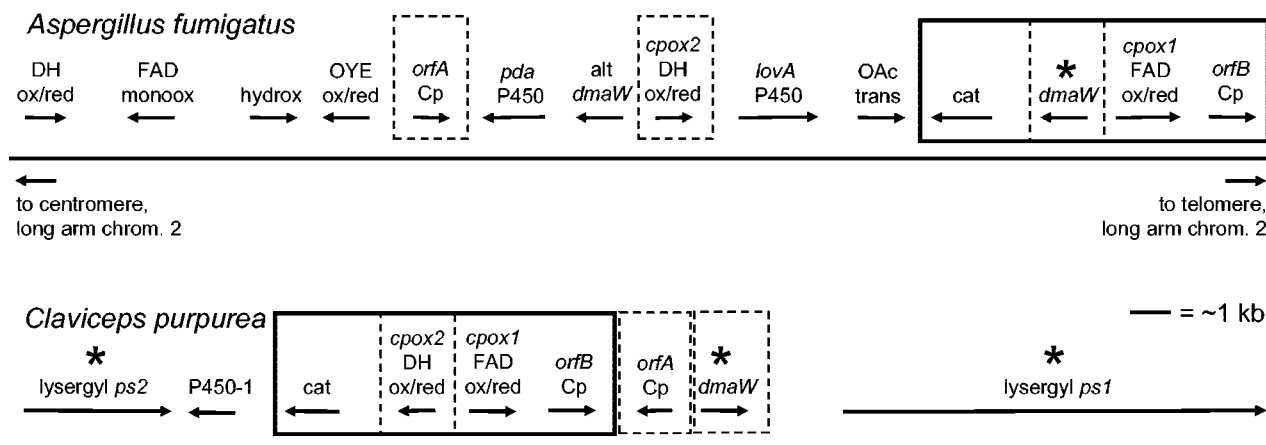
Aspergillus fumigatus

DH ox/red

FAD monoox

hydrox

OYE ox/red

orfA Cp

pda P450

alt dmaW

cpox2 DH ox/red

lovA P450

OAc trans

cat

* dmaW

cpox1 FAD ox/red

orfB Cp

to centromere, long arm chrom. 2

to telomere, long arm chrom. 2

Claviceps purpurea

— = ~1 kb

* lysergyl ps2

P450-1

cat

cpox2 DH ox/red

cpox1 FAD ox/red

orfB Cp

orfA Cp

* dmaW

* lysergyl ps1